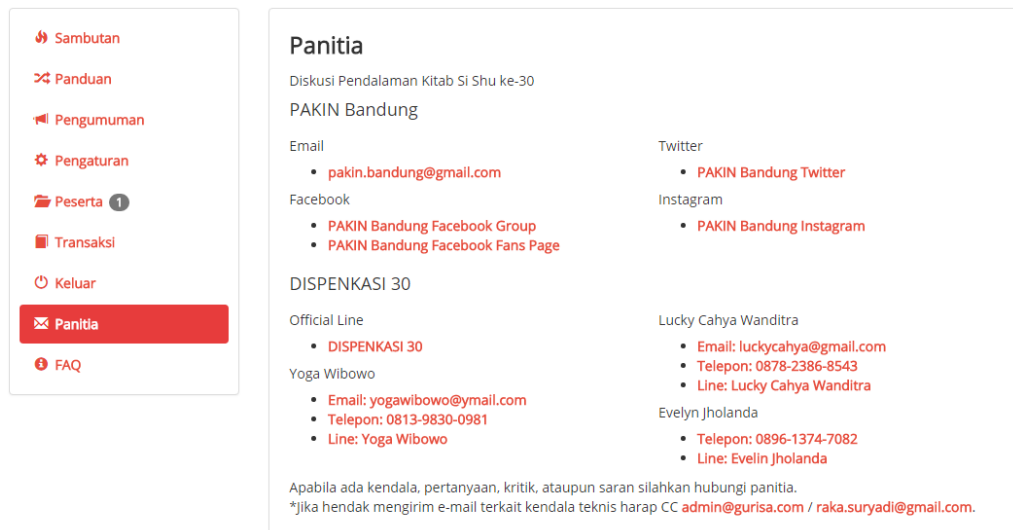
Sambutan
Panduan
Pengumuman
Pengaturan
Peserta 1
Transaksi
Keluar
Panitia
FAQ

Panitia

Diskusi Pendalaman Kitab Si Shu ke-30

PAKIN Bandung

Email

- pakin.bandung@gmail.com

Facebook

- PAKIN Bandung Facebook Group
- PAKIN Bandung Facebook Fans Page

Twitter

- PAKIN Bandung Twitter

Instagram

- PAKIN Bandung Instagram

DISPENKASI 30

Official Line

- DISPENKASI 30

Yoga Wibowo

- Email: yogawibowo@ymail.com
- Telepon: 0813-9830-0981
- Line: Yoga Wibowo

Lucky Cahya Wanditra

- Email: luckycahya@gmail.com
- Telepon: 0878-2386-8543
- Line: Lucky Cahya Wanditra

Evelyn Jholanda

- Telepon: 0896-1374-7082
- Line: Evelin Jholanda

Apabila ada kendala, pertanyaan, kritik, ataupun saran silahkan hubungi panitia.
*Jika hendak mengirim e-mail terkait kendala teknis harap CC admin@gurisa.com / raka.suryadi@gmail.com.